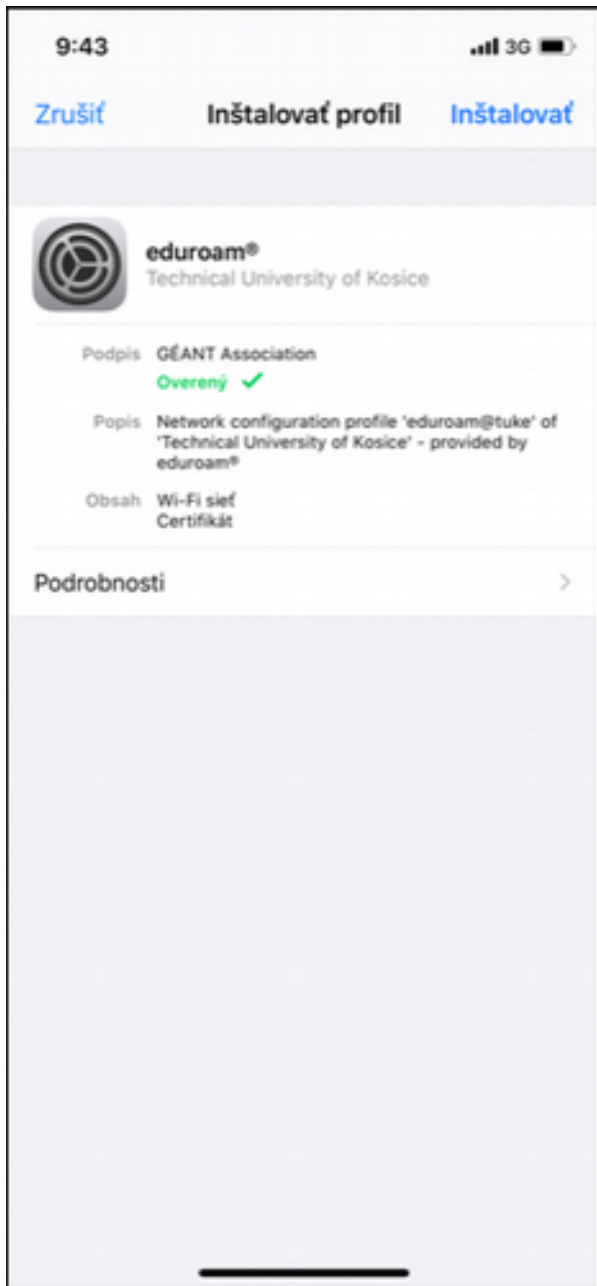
9:43

3G

Zrušiť

Inštalovať profil

Inštalovať

eduroam®

Technical University of Kosice

Podpis GÉANT Association

Overený ✓

Popis Network configuration profile 'eduroam@tuke' of 'Technical University of Kosice' - provided by eduroam®

Obsah Wi-Fi sieť Certifikát

Podrobnosti